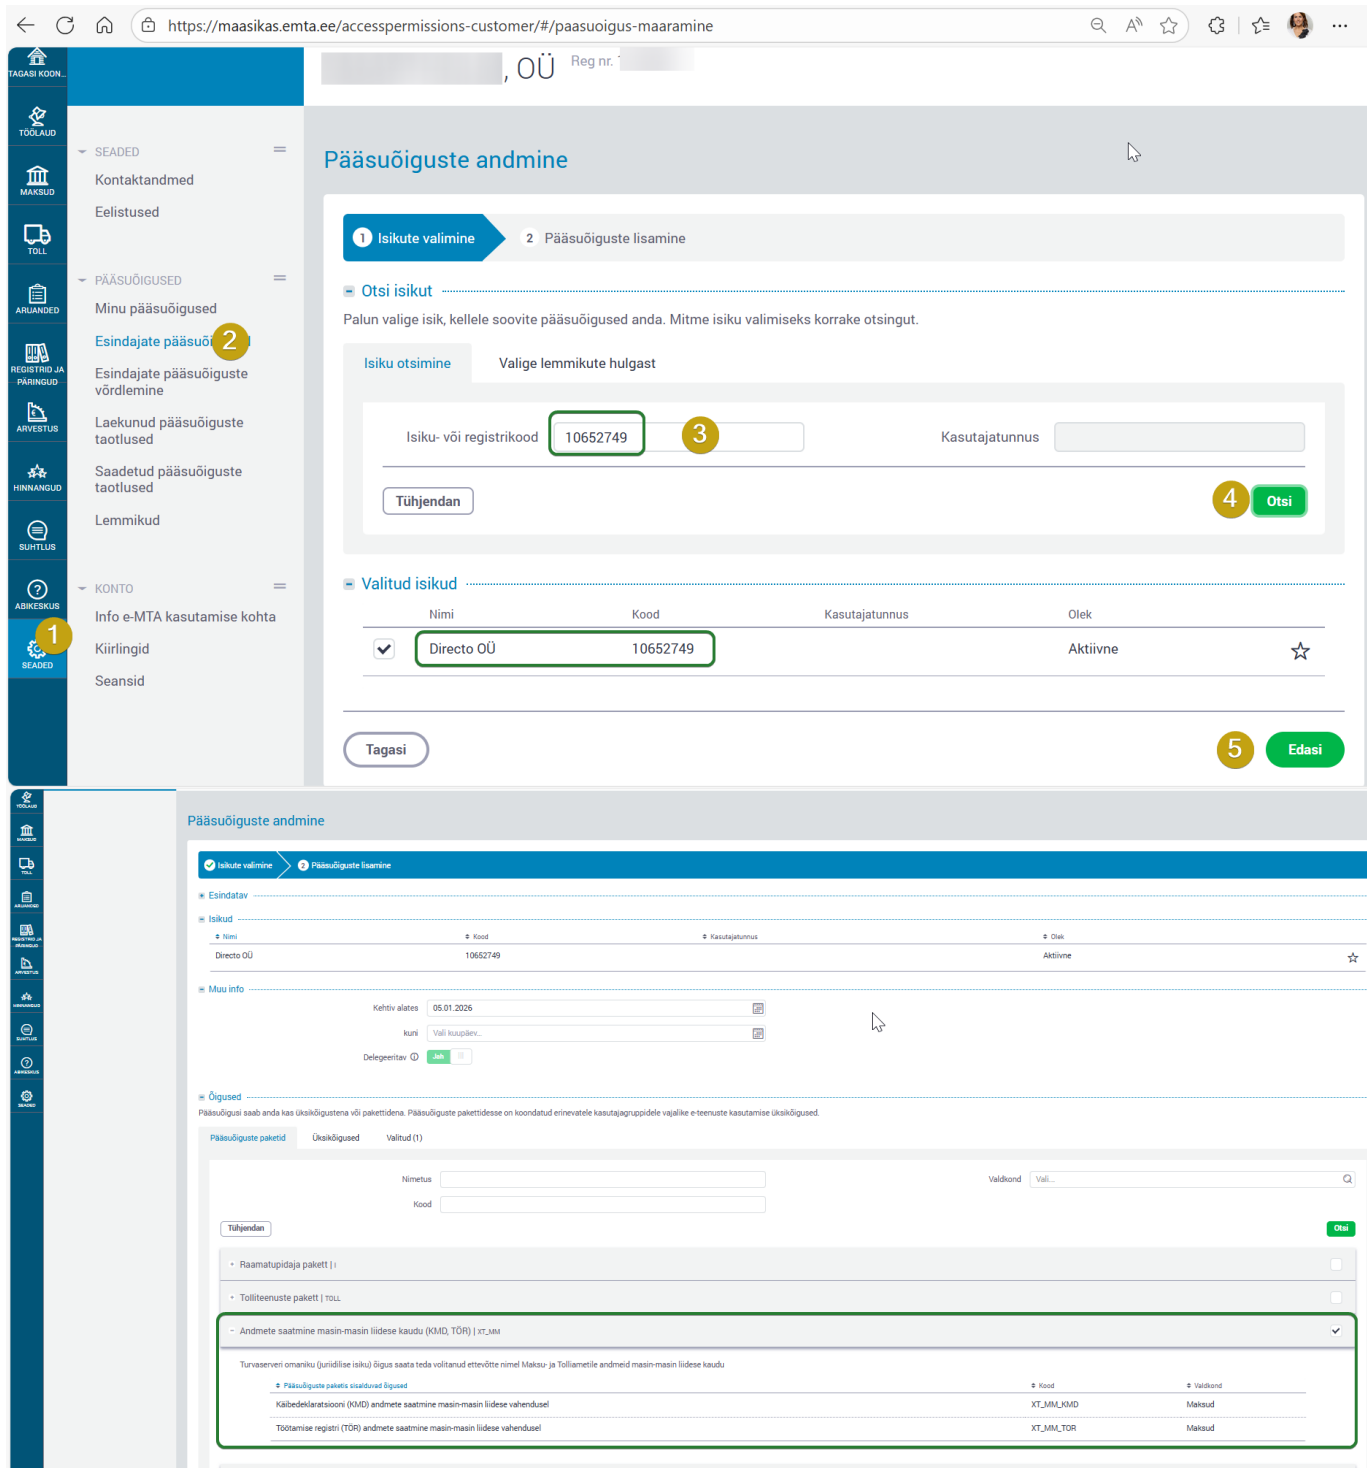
https://maasikas.emta.ee/accesspermissions-customer/#/paasuoigus-maaramine

TAGASI KOON...
TÖÖLAUD
MAKSUD
TOLL
ARUANDED
REGISTRID JA PÄRINGUD
ARVESTUS
HINNANGUD
SUHTLUS
ABIKESKUS
SEADED

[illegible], OÜ Reg nr. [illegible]

SEADED
Kontaktandmed
Eelistused

PÄÄSUÕIGUSED
Minu pääsuõigused
Esindajate pääsuõi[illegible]
Esindajate pääsuõiguste võrdlemine
Laekunud pääsuõiguste taotlused
Saadetud pääsuõiguste taotlused
Lemmikud

KONTO
Info e-MTA kasutamise kohta
Kiirlingid
Seansid

1
2
3
4
5

Pääsuõiguste andmine

1 Isikute valimine
2 Pääsuõiguste lisamine

Otsi isikut
Palun valige isik, kellele soovite pääsuõigused anda. Mitme isiku valimiseks korrake otsingut.

Isiku otsimine
Valige lemmikute hulgast

Isiku- või registrikood 10652749
Kasutajatunnus

Tühjendan
Otsi

Valitud isikud

| | Nimi | Kood | Kasutajatunnus | Olek |
|---|---|---|---|---|
| ✓ | Directo OÜ | 10652749 | | Aktiivne |

Tagasi
Edasi

Pääsuõiguste andmine

Isikute valimine
2 Pääsuõiguste lisamine

Esindatav
Isikud

| Nimi | Kood | Kasutajatunnus | Olek |
|---|---|---|---|
| Directo OÜ | 10652749 | | Aktiivne |

Muu info
Kehtiv alates 05.01.2026
kuni Vali kuupäev...
Delegeeritav Jah

Õigused
Pääsuõigusi saab anda kas üksikõigustena või pakettidena. Pääsuõiguste pakettidesse on koondatud erinevatele kasutajagruppidele vajalike e-teenuste kasutamise üksikõigused.

Pääsuõiguste paketid
Üksikõigused
Valitud (1)

Nimetus
Valdkond Vali...
Kood

Tühjendan
Otsi

Raamatupidaja pakett | I
Tolliteenuste pakett | TOLL
Andmete saatmine masin-masin liidese kaudu (KMD, TÖR) | XT_MM

Turvaserveri omaniku (juriidilise isiku) õigus saata teda volitanud ettevõtte nimel Maksu- ja Tolliametile andmeid masin-masin liidese kaudu

| Pääsuõiguste paketis sisalduvad õigused | Kood | Valdkond |
|---|---|---|
| Käibedeklaratsiooni (KMD) andmete saatmine masin-masin liidese vahendusel | XT_MM_KMD | Maksud |
| Töötamise registri (TÖR) andmete saatmine masin-masin liidese vahendusel | XT_MM_TOR | Maksud |